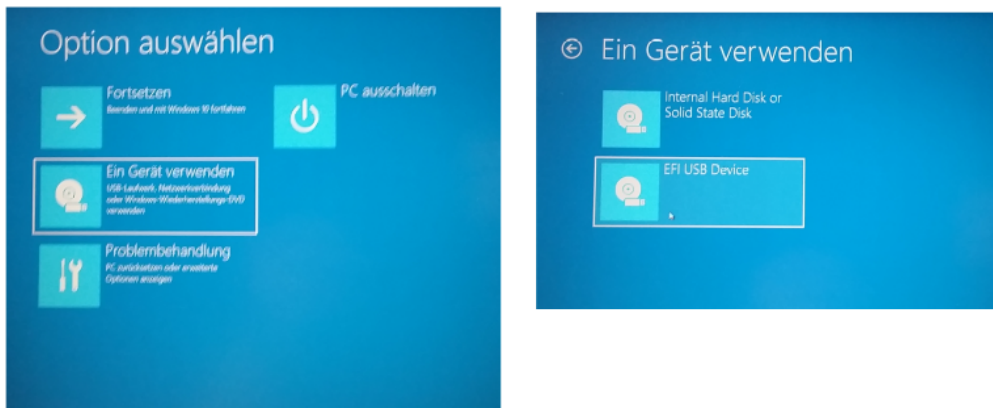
Option auswählen

Fortsetzen
Beenden und mit Windows 10 fortfahren

PC ausschalten

Ein Gerät verwenden
USB-Laufwerk, Netzwerkverbindung oder Windows-Wiederherstellungs-DVD verwenden

Problembehandlung
PC zurücksetzen oder erweiterte Optionen anzeigen

Ein Gerät verwenden

Internal Hard Disk or Solid State Disk

EFI USB Device